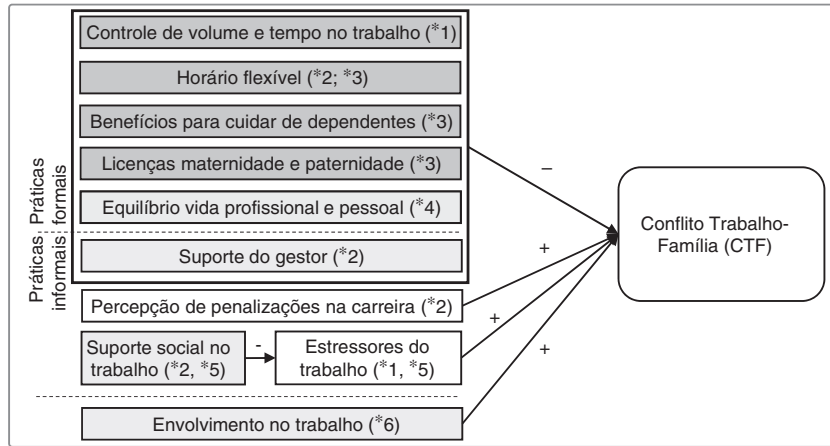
Práticas formais

Práticas informais

Controle de volume e tempo no trabalho (*1)

Horário flexível (*2; *3)

Benefícios para cuidar de dependentes (*3)

Licenças maternidade e paternidade (*3)

Equilíbrio vida profissional e pessoal (*4)

Suporte do gestor (*2)

Percepção de penalizações na carreira (*2)

Suporte social no trabalho (*2, *5)

-

Estressores do trabalho (*1, *5)

Envolvimento no trabalho (*6)

–

+

+

+

Conflito Trabalho-Família (CTF)